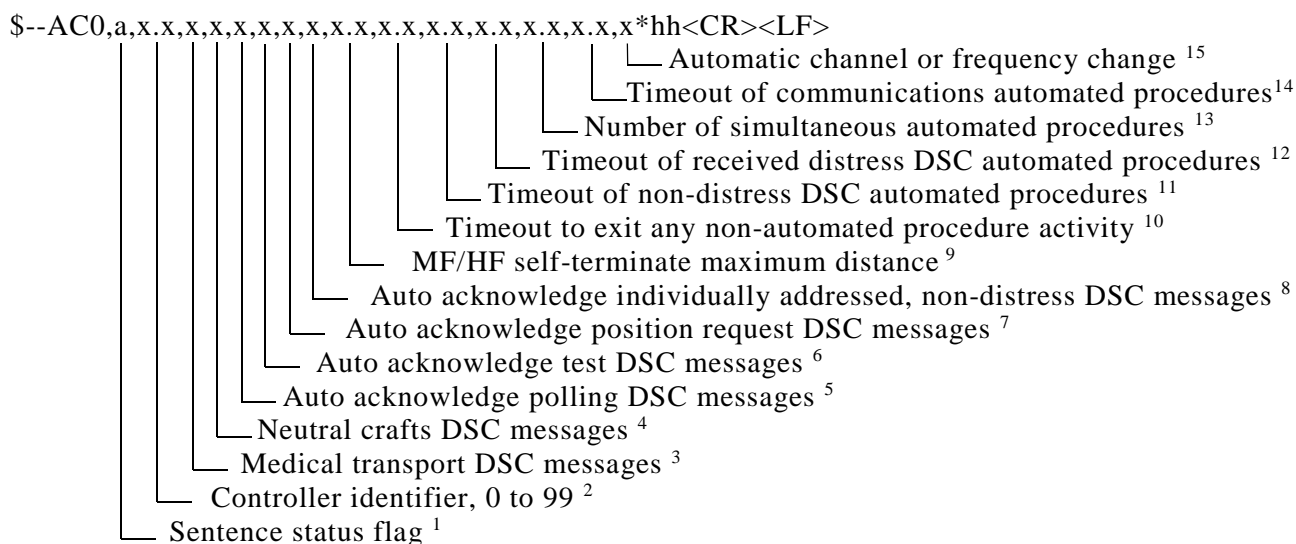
$--AC0,a,x.x,x,x,x,x,x,x,x.x,x.x,x.x,x.x,x.x,x.x,x*hh<CR><LF>

Automatic channel or frequency change $^{15}$
Timeout of communications automated procedures$^{14}$
Number of simultaneous automated procedures $^{13}$
Timeout of received distress DSC automated procedures $^{12}$
Timeout of non-distress DSC automated procedures $^{11}$
Timeout to exit any non-automated procedure activity $^{10}$
MF/HF self-terminate maximum distance $^{9}$
Auto acknowledge individually addressed, non-distress DSC messages $^{8}$
Auto acknowledge position request DSC messages $^{7}$
Auto acknowledge test DSC messages $^{6}$
Auto acknowledge polling DSC messages $^{5}$
Neutral crafts DSC messages $^{4}$
Medical transport DSC messages $^{3}$
Controller identifier, 0 to 99 $^{2}$
Sentence status flag $^{1}$